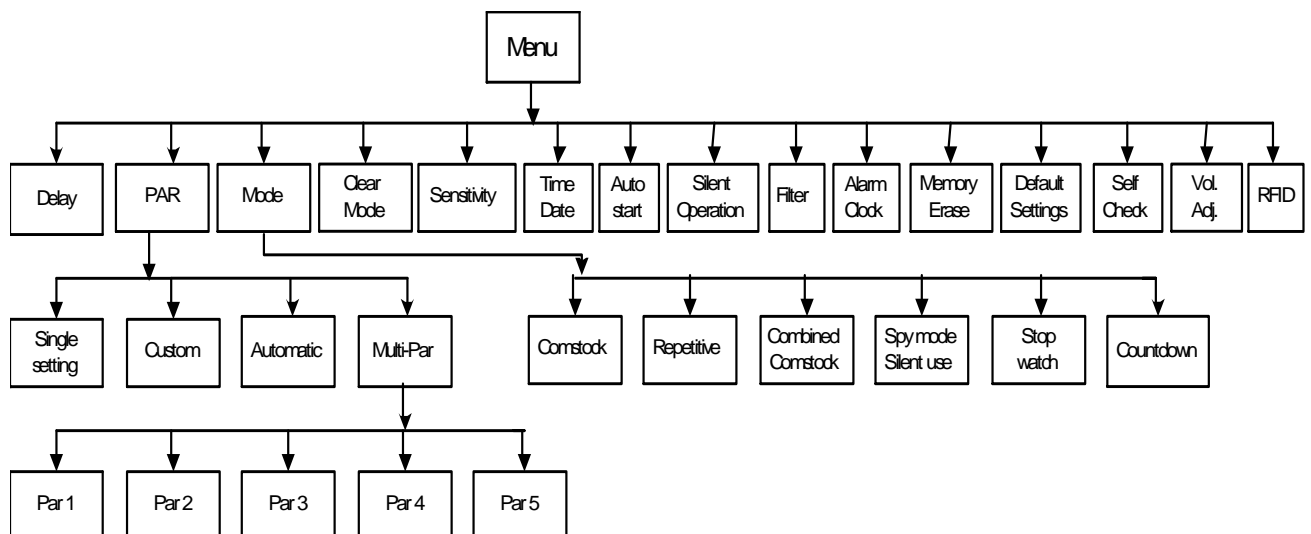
Menu

Delay

PAR

Mode

Clear Mode

Sensitivity

Time Date

Auto start

Silent Operation

Filter

Alarm Clock

Memory Erase

Default Settings

Self Check

Vol. Adj.

RFID

Single setting

Custom

Automatic

Multi-Par

Comstock

Repetitive

Combined Comstock

Spy mode Silent use

Stop watch

Countdown

Par 1

Par 2

Par 3

Par 4

Par 5